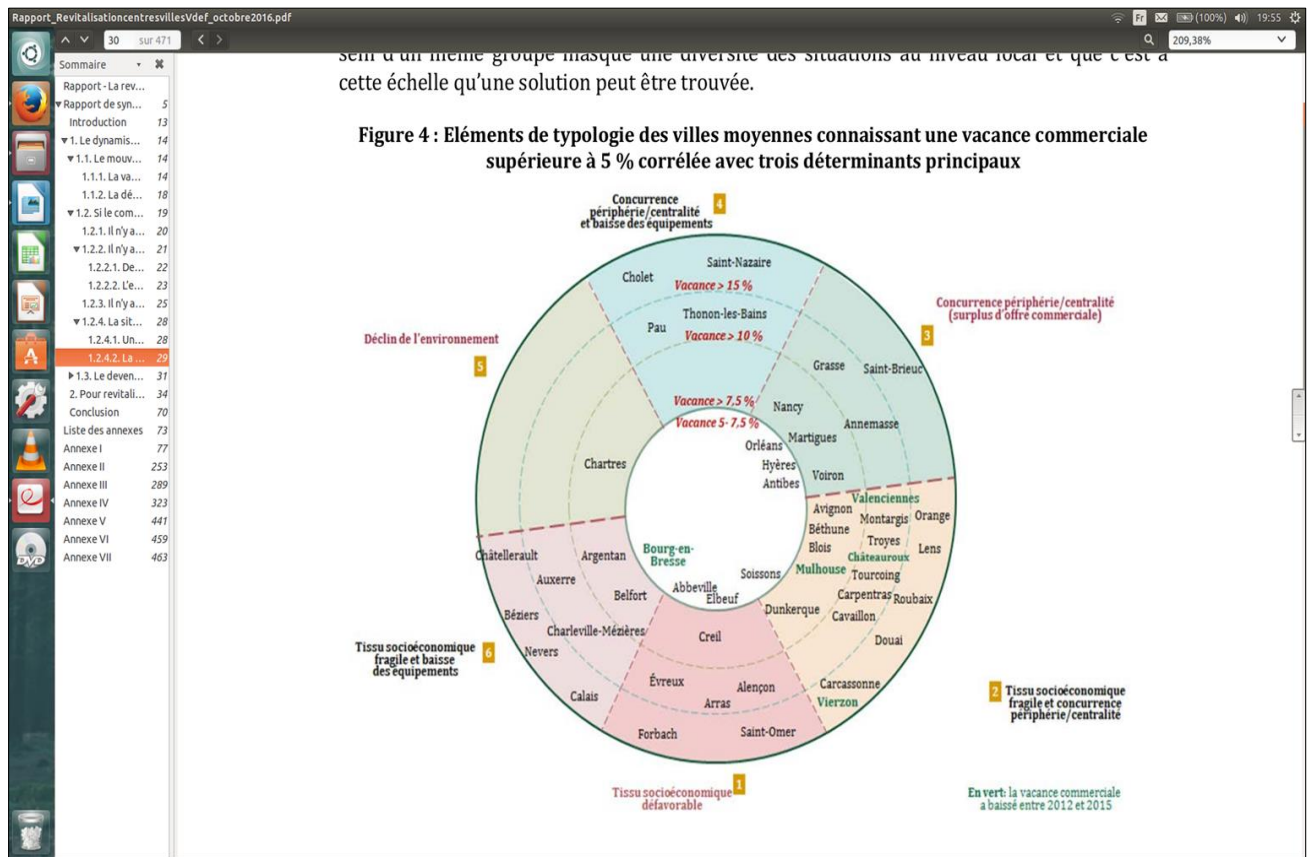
Rapport_RevitalisationcentresvillesVdef_octobre2016.pdf

Fr (100%) 19:55

30 sur 471

209,38%

Sommaire

Rapport - La rev...
Rapport de syn... 5
Introduction 13
1. Le dynamis... 14
1.1. Le mouv... 14
1.1.1. La va... 14
1.1.2. La dé... 18
1.2. Si le com... 19
1.2.1. Il n'y a... 20
1.2.2. Il n'y a... 21
1.2.2.1. De... 22
1.2.2.2. L'e... 23
1.2.3. Il n'y a... 25
1.2.4. La sit... 28
1.2.4.1. Un... 28
1.2.4.2. La ... 29
1.3. Le deven... 31
2. Pour revitali... 34
Conclusion 70
Liste des annexes 73
Annexe I 77
Annexe II 253
Annexe III 289
Annexe IV 323
Annexe V 441
Annexe VI 459
Annexe VII 463

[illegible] cette échelle qu'une solution peut être trouvée.

Figure 4 : Eléments de typologie des villes moyennes connaissant une vacance commerciale supérieure à 5 % corrélée avec trois déterminants principaux

4 Concurrence périphérie/centralité et baisse des équipements

3 Concurrence périphérie/centralité (surplus d'offre commerciale)

5 Déclin de l'environnement

6 Tissu socioéconomique fragile et baisse des équipements

2 Tissu socioéconomique fragile et concurrence périphérie/centralité

1 Tissu socioéconomique défavorable

Vacance > 15 %
Vacance > 10 %
Vacance > 7,5 %
Vacance 5- 7,5 %

Cholet
Saint-Nazaire
Pau
Thonon-les-Bains
Grasse
Saint-Brieuc
Nancy
Annemasse
Martigues
Orléans
Hyères
Antibes
Voiron
Chartres
Valenciennes
Avignon
Montargis
Orange
Béthune
Troyes
Lens
Blois
Châteauroux
Mulhouse
Tourcoing
Carpentras
Roubaix
Dunkerque
Cavaillon
Douai
Carcassonne
Vierzon
Châtellerault
Argentan
Bourg-en-Bresse
Auxerre
Soissons
Abbeville
Belfort
Elbeuf
Béziers
Charleville-Mézières
Creil
Nevers
Évreux
Alençon
Calais
Arras
Forbach
Saint-Omer

En vert: la vacance commerciale a baissé entre 2012 et 2015